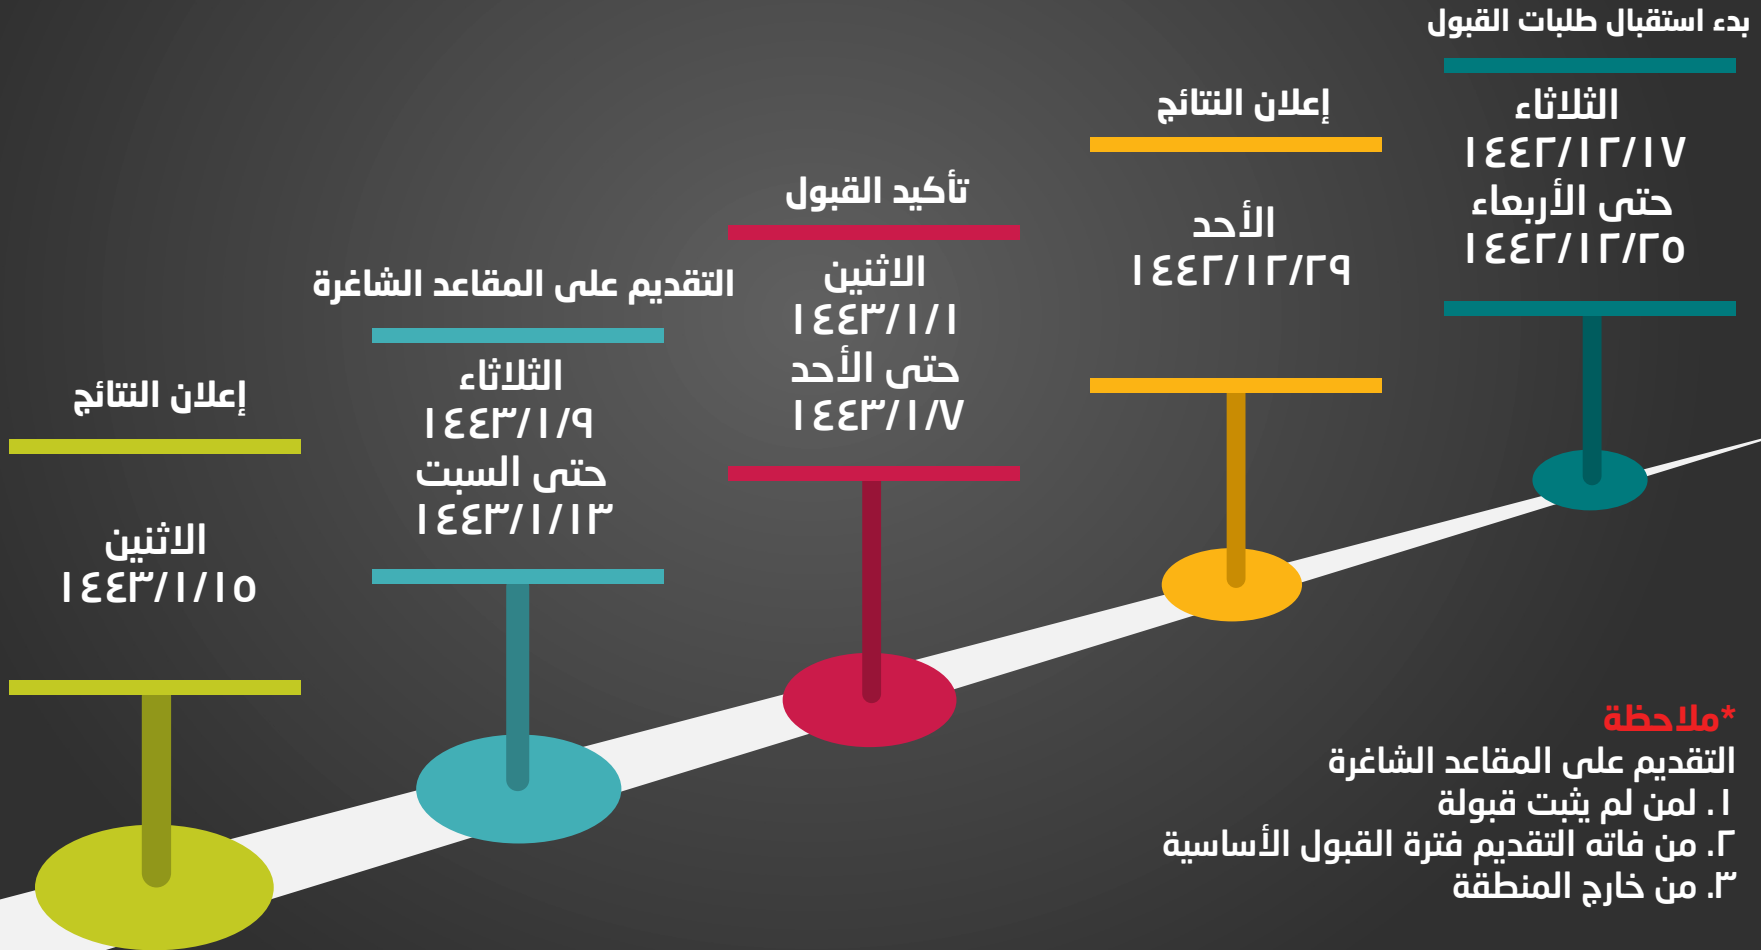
بدء استقبال طلبات القبول

الثلاثاء
١٤٤٢/١٢/١٧
حتى الأربعاء
١٤٤٢/١٢/٢٥

إعلان النتائج

الأحد
١٤٤٢/١٢/٢٩

تأكيد القبول

الاثنين
١٤٤٣/١/١
حتى الأحد
١٤٤٣/١/٧

التقديم على المقاعد الشاغرة

الثلاثاء
١٤٤٣/١/٩
حتى السبت
١٤٤٣/١/١٣

إعلان النتائج

الاثنين
١٤٤٣/١/١٥

*ملاحظة
التقديم على المقاعد الشاغرة
١. لمن لم يثبت قبولة
٢. من فاته التقديم فترة القبول الأساسية
٣. من خارج المنطقة